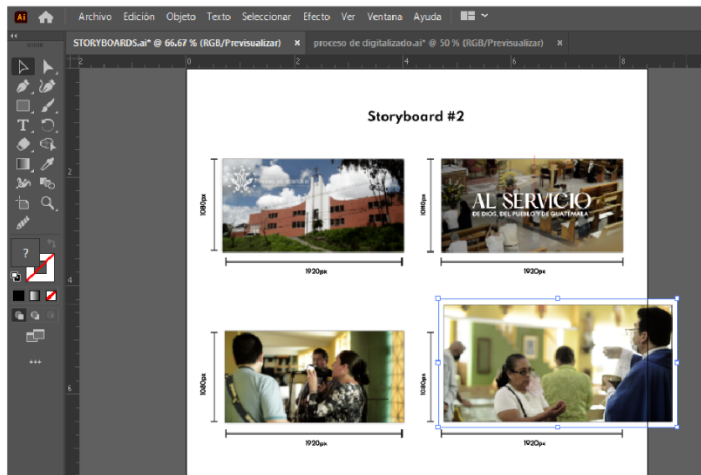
Ai Archivo Edición Objeto Texto Seleccionar Efecto Ver Ventana Ayuda

STORYBOARDS.ai* @ 66.67 % (RGB/Previsualizar) × proceso de digitalizado.ai* @ 50 % (RGB/Previsualizar) ×

2 0 2 4 6

Storyboard #2

1080px
1920px

AL SERVICIO
DE DIOS, DEL PUEBLO Y DE GUATEMALA

1080px
1920px

1080px
1920px

1080px
1920px

2
4
6